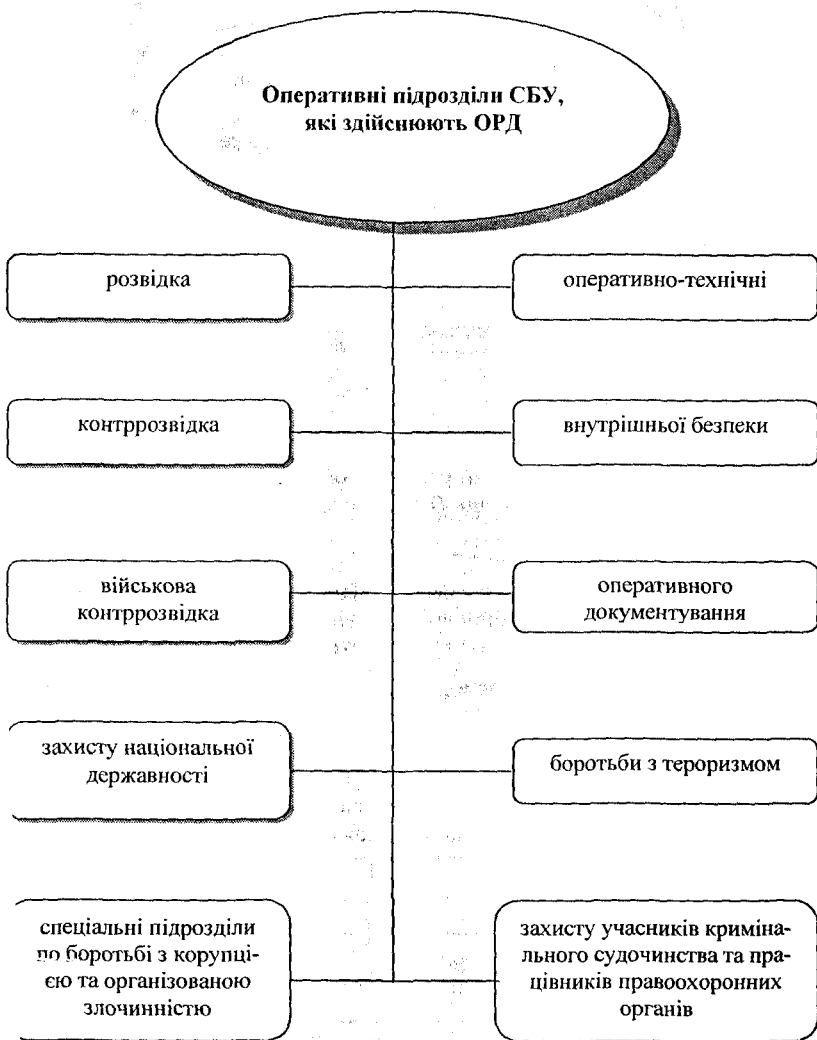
Оперативні підрозділи СБУ, які здійснюють ОРД

розвідка

оперативно-технічні

контррозвідка

внутрішньої безпеки

військова контррозвідка

оперативного документування

захисту національної державності

боротьби з тероризмом

спеціальні підрозділи по боротьбі з корупцією та організованою злочинністю

захисту учасників кримінального судочинства та працівників правоохоронних органів